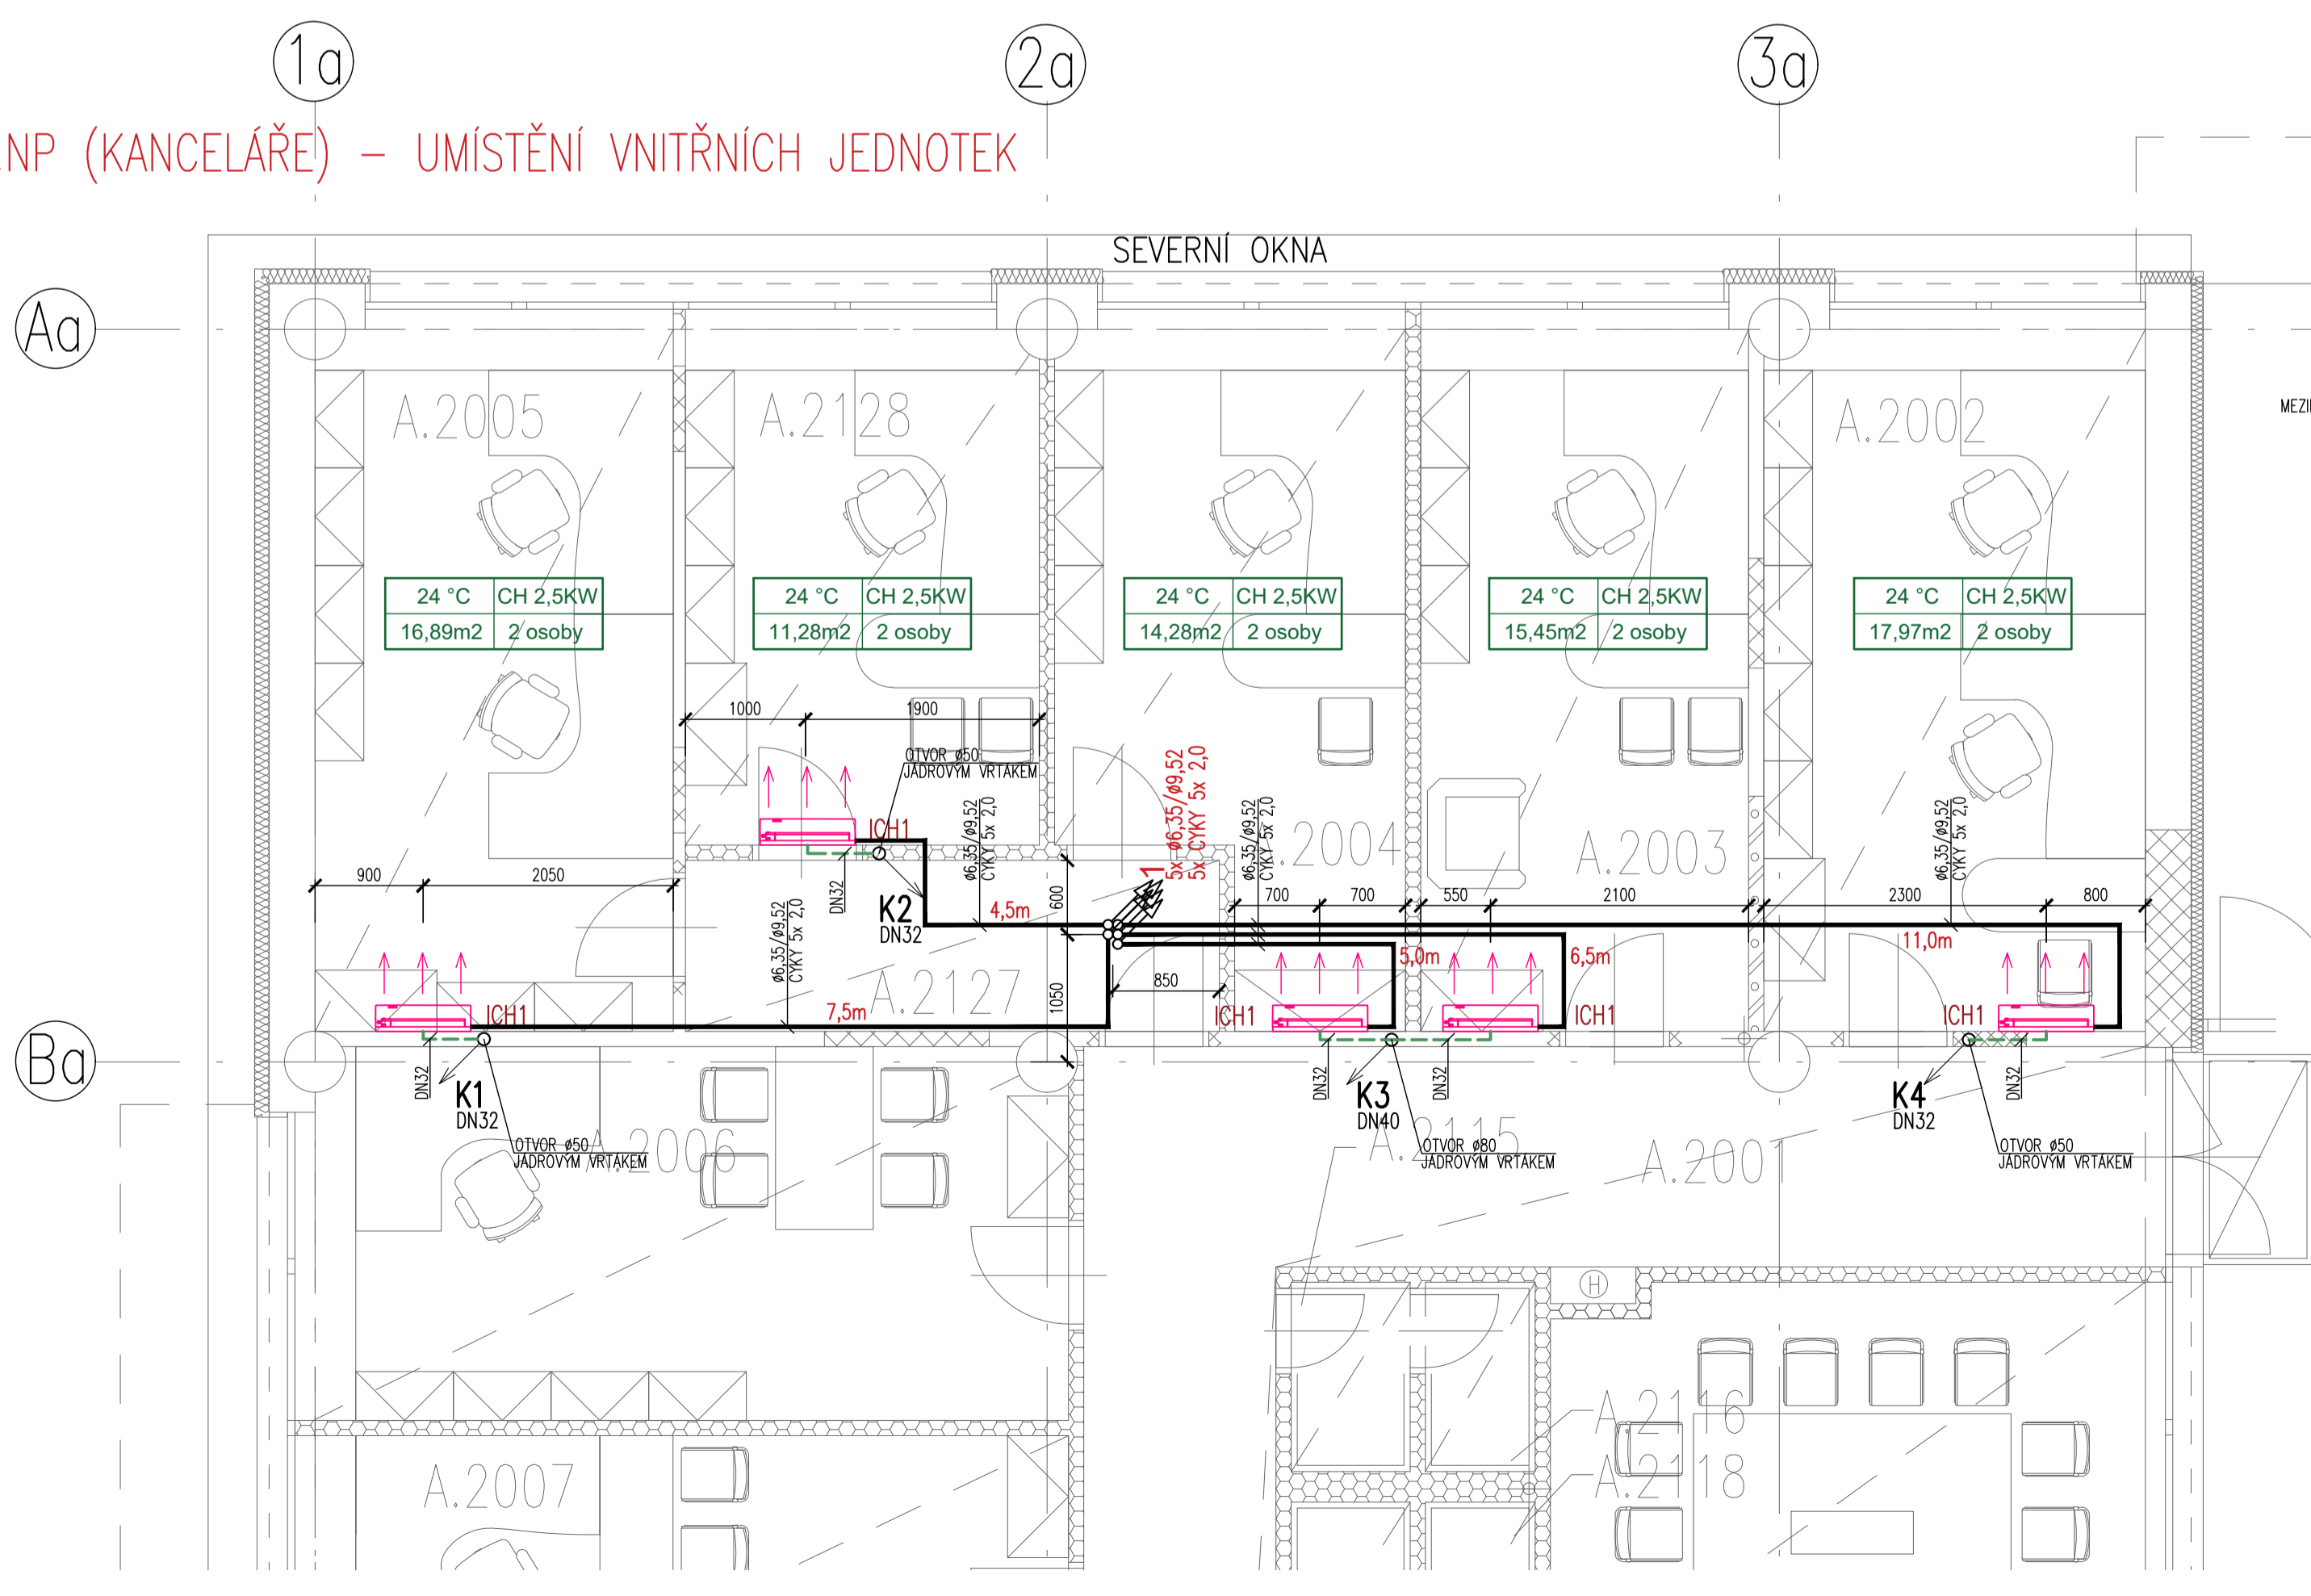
1a
2a
3a

NP (KANCELÁŘE) – UMÍSTĚNÍ VNITŘNÍCH JEDNOTEK

SEVERNÍ OKNA

Aa
Ba
MEZI

A.2005
A.2128
A.2002
A.2004
A.2003
A.2127
A.2006
A.2115
A.2001
A.2116
A.2118
A.2007

| 24 °C | CH 2,5KW |
|---|---|
| 16,89m2 | 2 osoby |

| 24 °C | CH 2,5KW |
|---|---|
| 11,28m2 | 2 osoby |

| 24 °C | CH 2,5KW |
|---|---|
| 14,28m2 | 2 osoby |

| 24 °C | CH 2,5KW |
|---|---|
| 15,45m2 | 2 osoby |

| 24 °C | CH 2,5KW |
|---|---|
| 17,97m2 | 2 osoby |

1000
1900
900
2050
700
700
550
2100
2300
800
600
1050
850

OTVOR ø50 JÁDROVÝM VRTÁKEM
ICH1
ø6,35/ø9,52 CYKY 5x 2,0
5x ø6,35/ø9,52 5x CYKY 5x 2,0
4,5m
K2
DN32
DN32
7,5m
5,0m
6,5m
11,0m
ICH1
ICH1
ICH1
ICH1
DN32
K1
DN32
OTVOR ø50 JÁDROVÝM VRTÁKEM
DN32
K3
DN40
OTVOR ø80 JÁDROVÝM VRTÁKEM
DN32
K4
DN32
DN32
OTVOR ø50 JÁDROVÝM VRTÁKEM
H